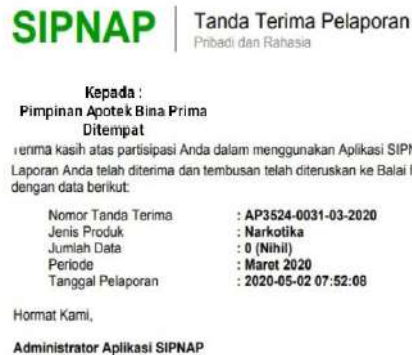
SIPNAP | Tanda Terima Pelaporan
Pribadi dan Rahasia

Kepada :
Pimpinan Apotek Bina Prima
Ditempat

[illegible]erima kasih atas partisipasi Anda dalam menggunakan Aplikasi SIP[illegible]
Laporan Anda telah diterima dan tembusan telah diteruskan ke Balai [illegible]
dengan data berikut:

| | |
|---|---|
| Nomor Tanda Terima | : AP3524-0031-03-2020 |
| Jenis Produk | : Narkotika |
| Jumlah Data | : 0 (Nihil) |
| Periode | : Maret 2020 |
| Tanggal Pelaporan | : 2020-05-02 07:52:08 |

Hormat Kami,

Administrator Aplikasi SIPNAP